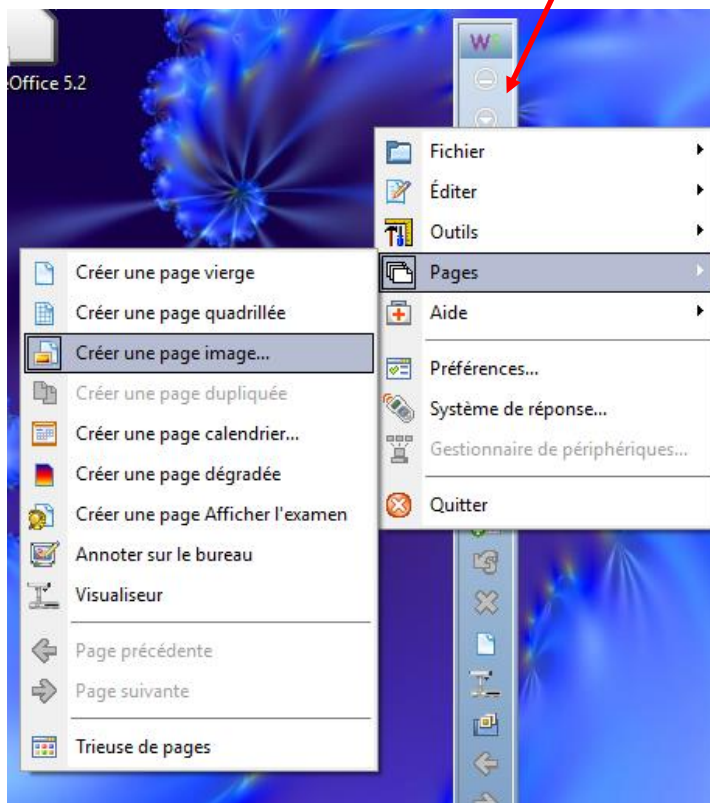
eOffice 5.2

W

Fichier
Éditer
Outils
Pages
Aide
Préférences...
Système de réponse...
Gestionnaire de périphériques...
Quitter

Créer une page vierge
Créer une page quadrillée
Créer une page image...
Créer une page dupliquée
Créer une page calendrier...
Créer une page dégradée
Créer une page Afficher l'examen
Annoter sur le bureau
Visualiseur
Page précédente
Page suivante
Trieuse de pages